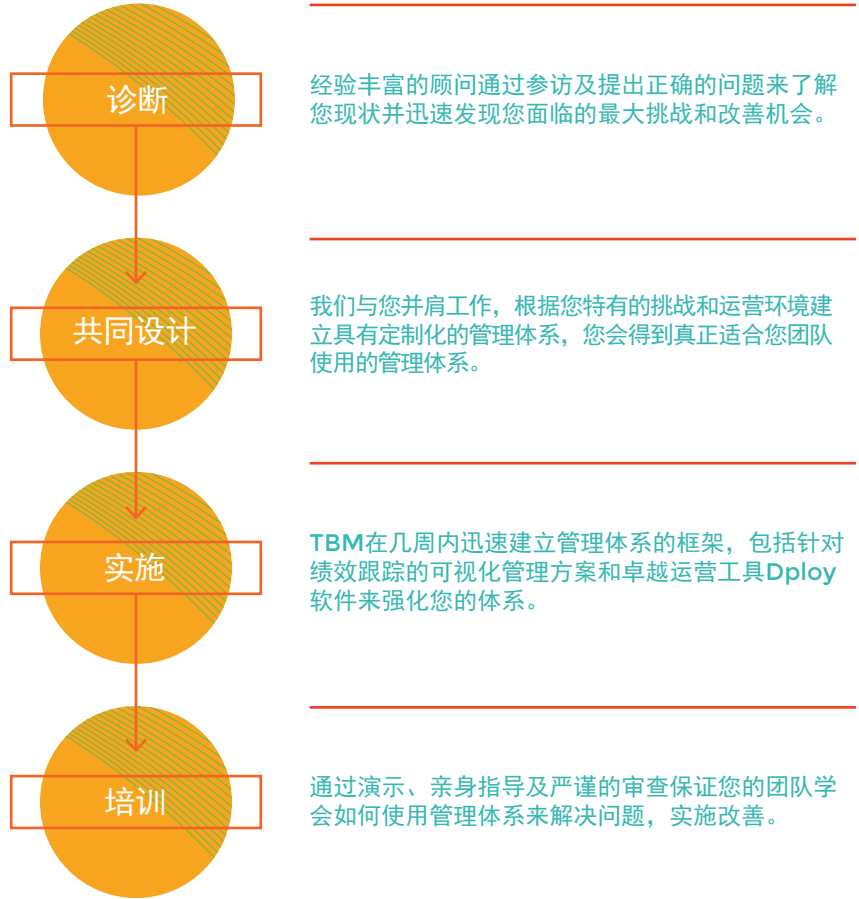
诊断

经验丰富的顾问通过参访及提出正确的问题来了解您现状并迅速发现您面临的最大挑战和改善机会。

共同设计

我们与您并肩工作，根据您特有的挑战和运营环境建立具有定制化的管理体系，您会得到真正适合您团队使用的管理体系。

实施

TBM在几周内迅速建立管理体系的框架，包括针对绩效跟踪的可视化管理方案和卓越运营工具Dploy软件来强化您的体系。

培训

通过演示、亲身指导及严谨的审查保证您的团队学会如何使用管理体系来解决问题，实施改善。